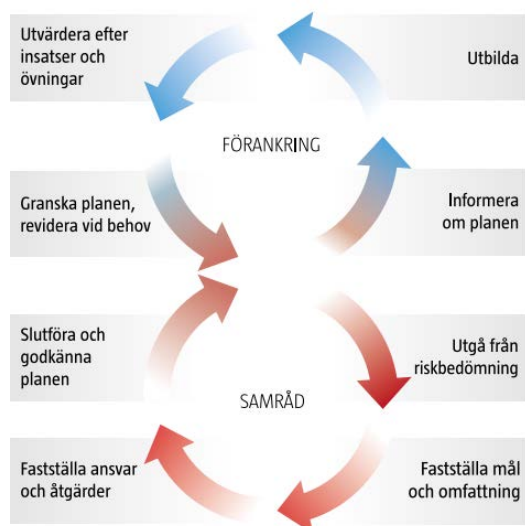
Utvärdera efter insatser och övningar

Utbilda

FÖRANKRING

Granska planen, revidera vid behov

Informera om planen

Slutföra och godkänna planen

Utgå från riskbedömning

SAMRÅD

Fastställa ansvar och åtgärder

Fastställa mål och omfattning